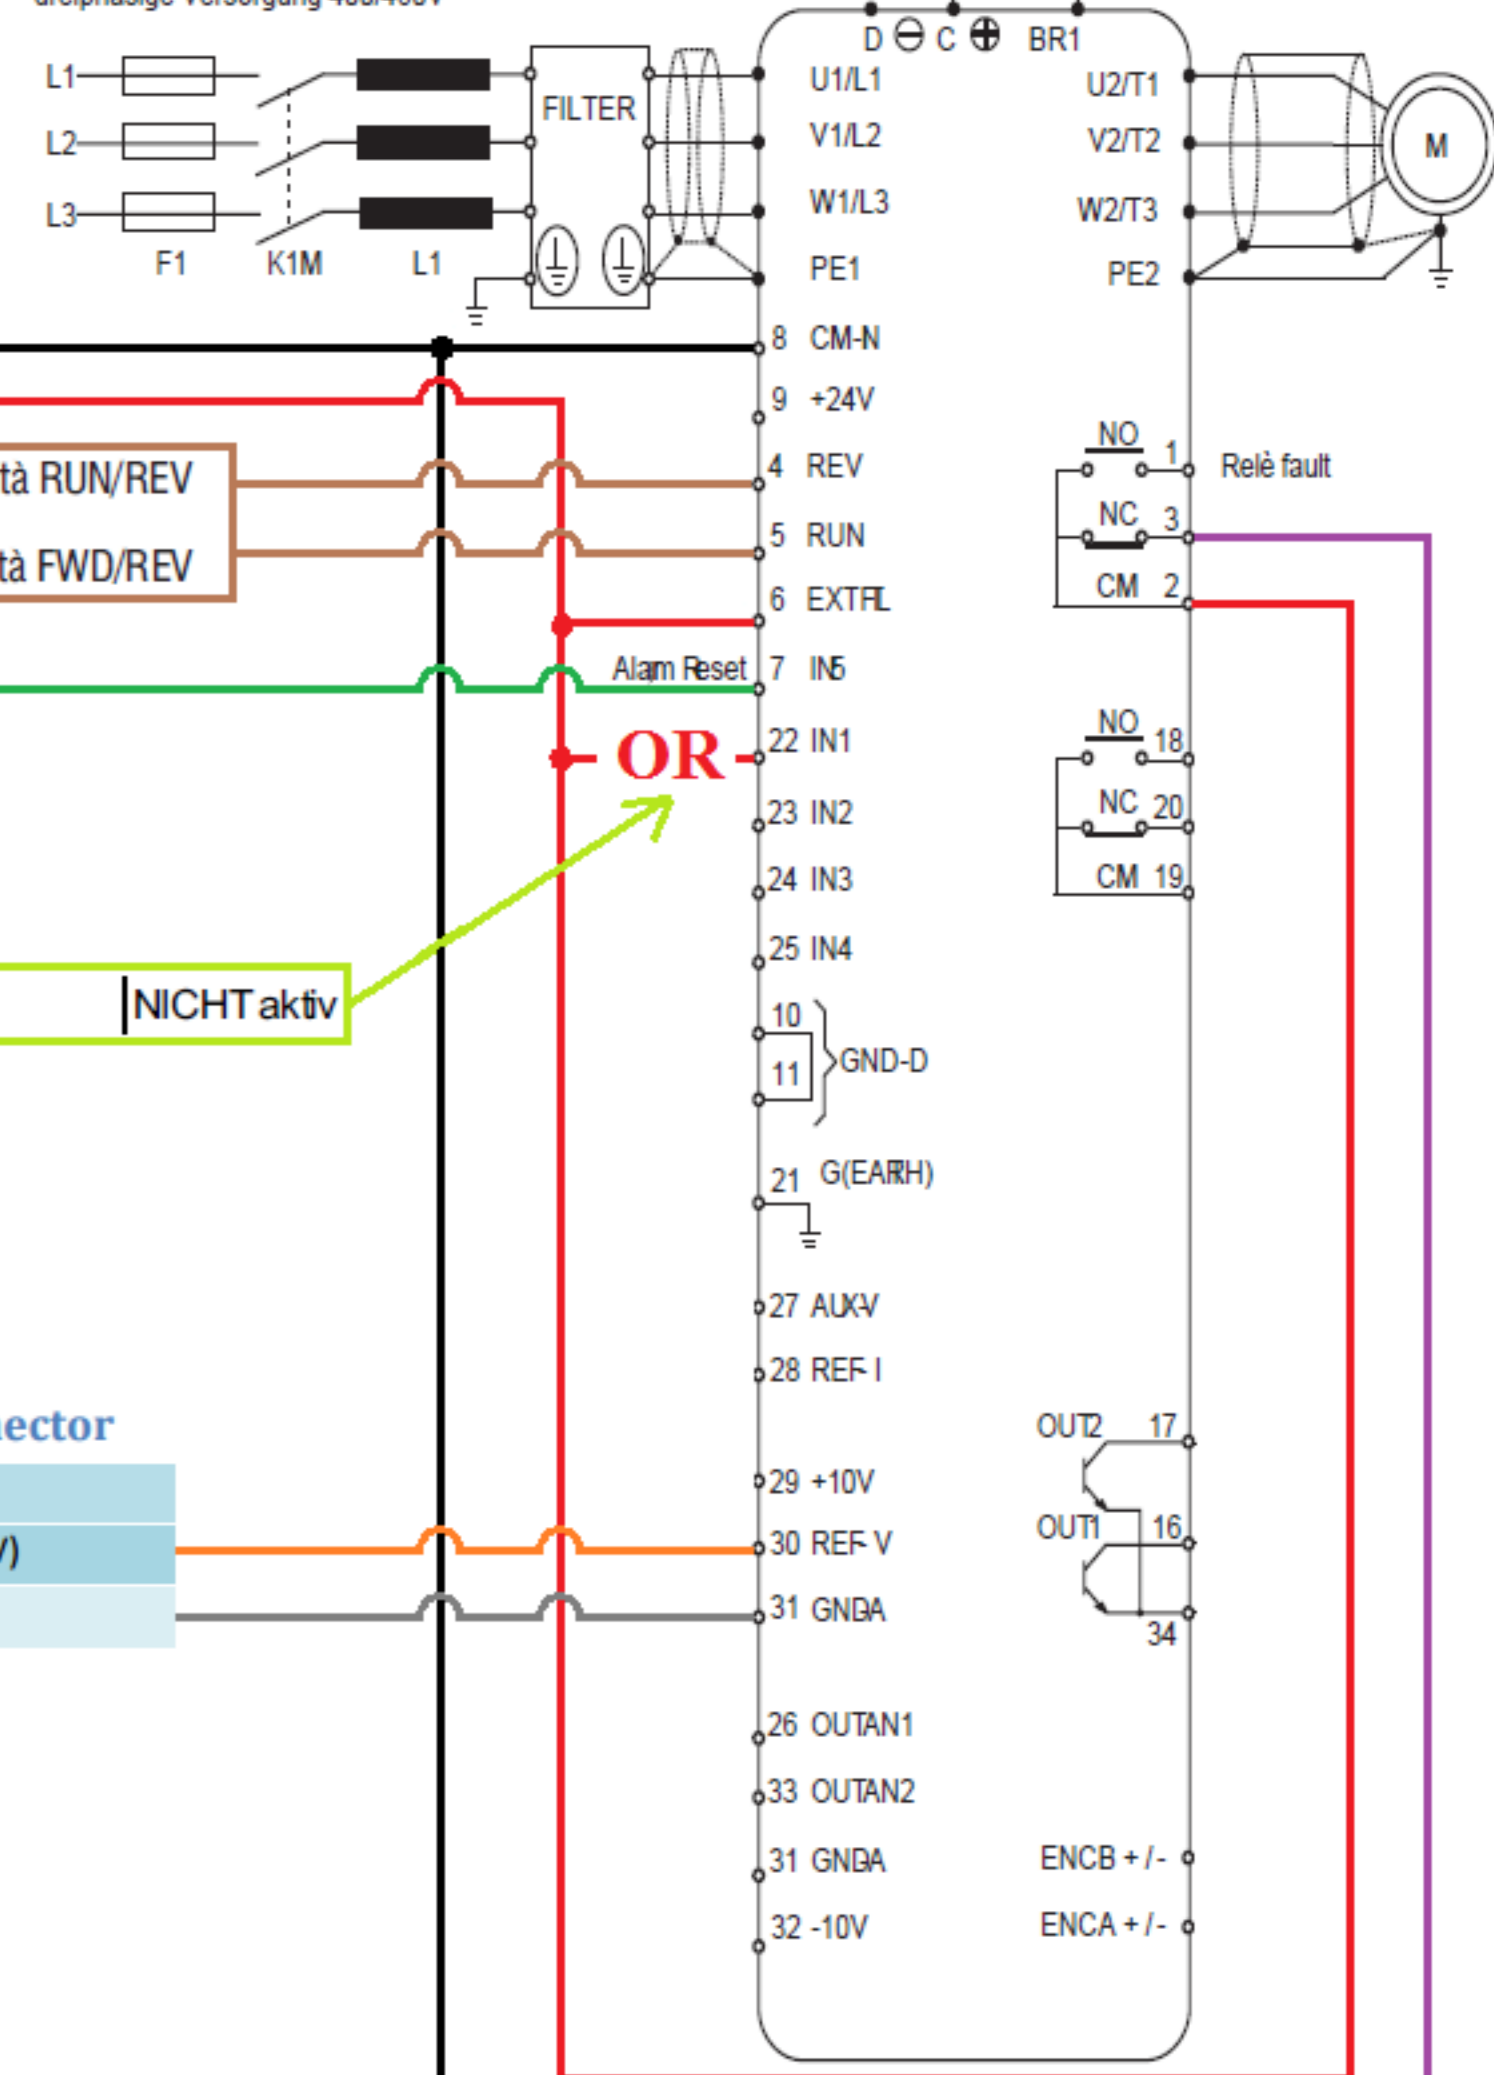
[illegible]

L1
L2
L3
F1
K1M
L1
FILTER

D ⊖ C ⊕ BR1
U1/L1
V1/L2
W1/L3
PE1
U2/T1
V2/T2
W2/T3
PE2
M

8 CM-N
9 +24V
tà RUN/REV
tà FWD/REV
4 REV
5 RUN
6 EXTFL
Alarm Reset
7 IN5
OR
22 IN1
23 IN2
24 IN3
25 IN4
NICHT aktiv
10
11
GND-D
21 G(EARH)
27 AUX-V
28 REF I
ector
V)
29 +10V
30 REF V
31 GNDA
26 OUTAN1
33 OUTAN2
31 GNDA
32 -10V

NO 1
Relè fault
NC 3
CM 2
NO 18
NC 20
CM 19
OUT2 17
OUT1 16
34
ENCB + / -
ENCA + / -